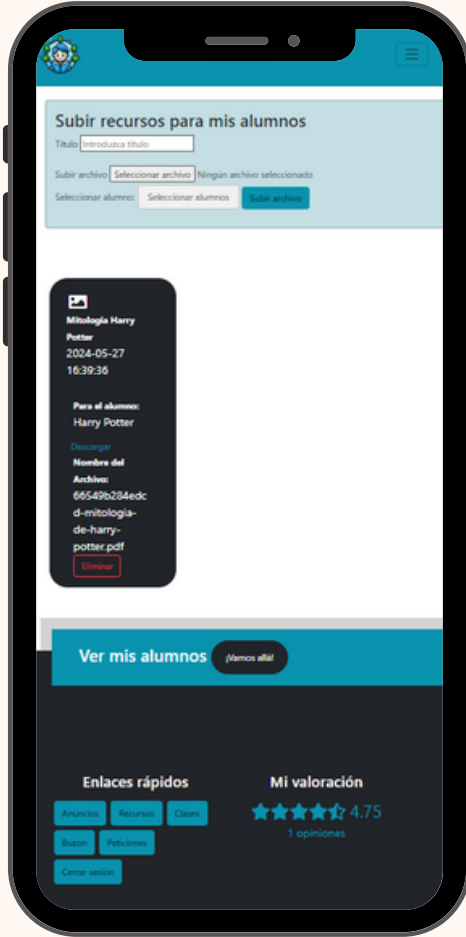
Subir recursos para mis alumnos

Título Introduzca título

Subir archivo Seleccionar archivo Ningún archivo seleccionado

Seleccionar alumno: Seleccionar alumnos Subir archivo

Mitología Harry Potter

2024-05-27 16:39:36

Para el alumno: Harry Potter

Descargar

Nombre del Archivo: 66549b284edcd-mitologia-de-harry-potter.pdf

Eliminar

Ver mis alumnos ¡Vamos allá!

Enlaces rápidos

Anuncios Recursos Clases Buzón Peticiones Cerrar sesión

Mi valoración

4.75

1 opiniones